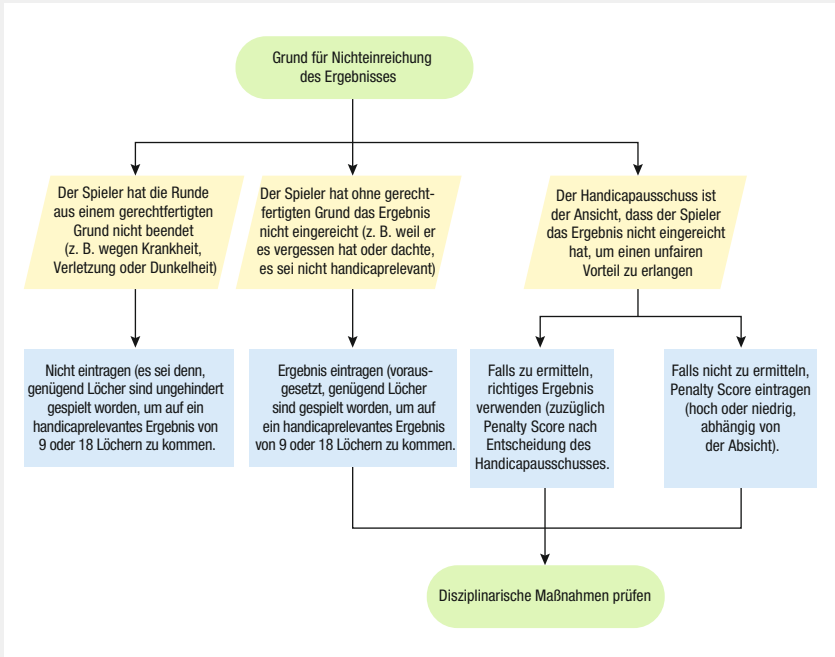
Grund für Nichteinreichung des Ergebnisses

Der Spieler hat die Runde aus einem gerechtfertigten Grund nicht beendet (z. B. wegen Krankheit, Verletzung oder Dunkelheit)

Der Spieler hat ohne gerechtfertigten Grund das Ergebnis nicht eingereicht (z. B. weil er es vergessen hat oder dachte, es sei nicht handicaprelevant)

Der Handicapausschuss ist der Ansicht, dass der Spieler das Ergebnis nicht eingereicht hat, um einen unfairen Vorteil zu erlangen

Nicht eintragen (es sei denn, genügend Löcher sind ungehindert gespielt worden, um auf ein handicaprelevantes Ergebnis von 9 oder 18 Löchern zu kommen.

Ergebnis eintragen (vorausgesetzt, genügend Löcher sind gespielt worden, um auf ein handicaprelevantes Ergebnis von 9 oder 18 Löchern zu kommen.

Falls zu ermitteln, richtiges Ergebnis verwenden (zuzüglich Penalty Score nach Entscheidung des Handicapausschusses.

Falls nicht zu ermitteln, Penalty Score eintragen (hoch oder niedrig, abhängig von der Absicht).

Disziplinarische Maßnahmen prüfen